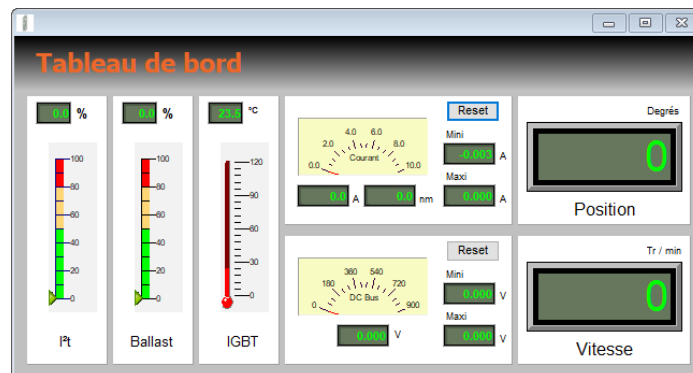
Tableau de bord

0.0 %

100
80
60
40
20
0

I²t

0.0 %

100
80
60
40
20
0

Ballast

23.8 °C

120
90
60
30
0

IGBT

Reset

0.0 2.0 4.0 6.0 8.0 10.0
Courant

Mini
-0.003 A
Maxi
0.000 A

0.0 A 0.0 nm

Degrés
0
Position

Reset

0 180 360 540 720 900
DC Bus

Mini
0.000 V
Maxi
0.000 V

0.000 V

Tr / min
0
Vitesse